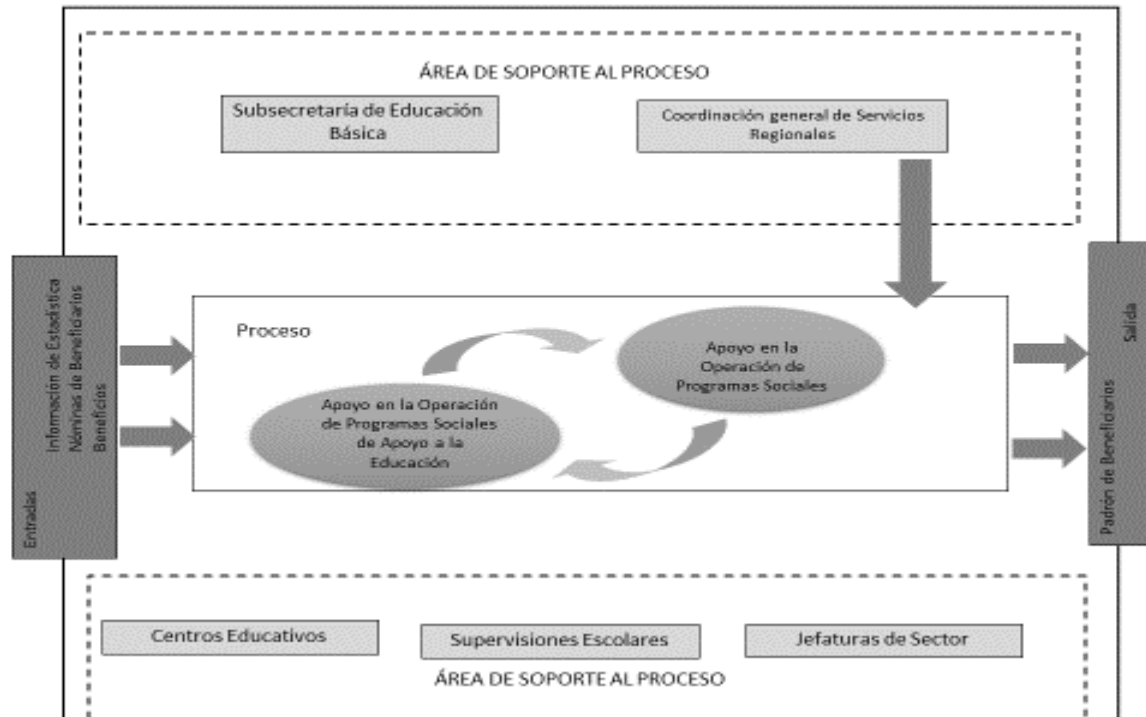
ÁREA DE SOPORTE AL PROCESO

Subsecretaría de Educación Básica

Coordinación general de Servicios Regionales

Entradas

Información de Estadística
Nóminas de Beneficiarios
Beneficios

Proceso

Apoyo en la Operación de Programas Sociales

Apoyo en la Operación de Programas Sociales de Apoyo a la Educación

Salida

Padrón de Beneficiarios

Centros Educativos

Supervisiones Escolares

Jefaturas de Sector

ÁREA DE SOPORTE AL PROCESO